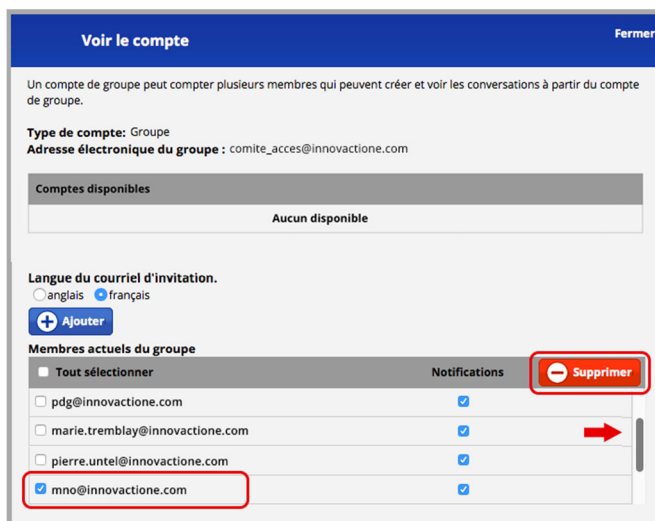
Voir le compte

Fermer

Un compte de groupe peut compter plusieurs membres qui peuvent créer et voir les conversations à partir du compte de groupe.

Type de compte: Groupe
Adresse électronique du groupe : comite_acces@innovactione.com

| Comptes disponibles |
|---|
| Aucun disponible |

Langue du courriel d'invitation.
anglais français

Ajouter

Membres actuels du groupe

| Tout sélectionner | Notifications | Supprimer |
|---|---|---|
| pdg@innovactione.com | | |
| marie.tremblay@innovactione.com | | |
| pierre.untel@innovactione.com | | |
| mno@innovactione.com | | |